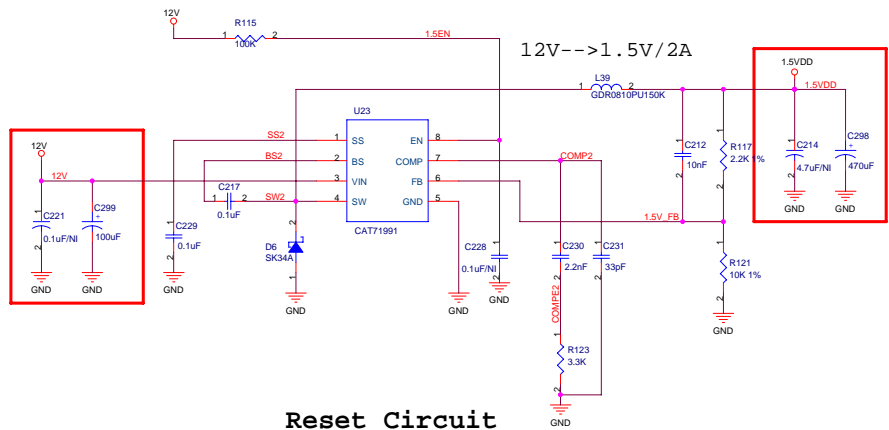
12V
R115
1 2
100K
1.5EN
12V-->1.5V/2A
1.5VDD
L39
1 2
GDR0810PU150K
1.5VDD
U23
SS2
1 SS
2 BS
3 VIN
4 SW
EN 8
COMP 7
FB 6
GND 5
CAT71991
BS2
SW2
12V
12V
C221
0.1uF/NI
C299
100uF
GND
GND
C217
1 2
0.1uF
C229
0.1uF
GND
D6
SK34A
GND
GND
C228
0.1uF/NI
GND
COMP2
C230
2.2nF
C231
33pF
COMPE2
R123
3.3K
GND
C212
10nF
R117
2.2K 1%
1.5V_FB
R121
10K 1%
GND
C214
4.7uF/NI
C298
470uF
GND
GND
Reset Circuit